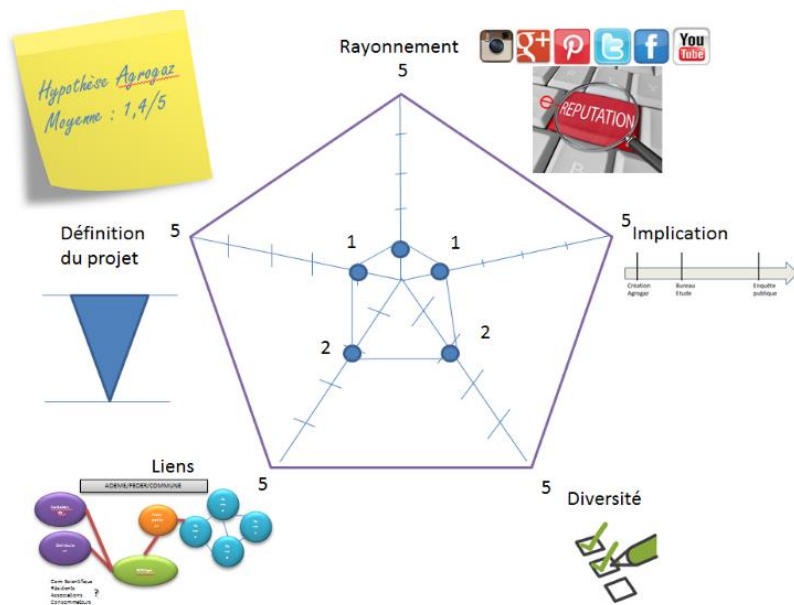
Hypothèse Agrogaz
Moyenne : 1,4/5

Rayonnement
5

REPUTATION

5
Implication

Création Agrogaz
Bureau Etude
Enquête publique

Définition du projet
5

1
1
2
2

Liens
ADEME/FEDER/COMMUNE

Com Scientifique
Riverains
Associations
Consommateurs
?

5
5
Diversité